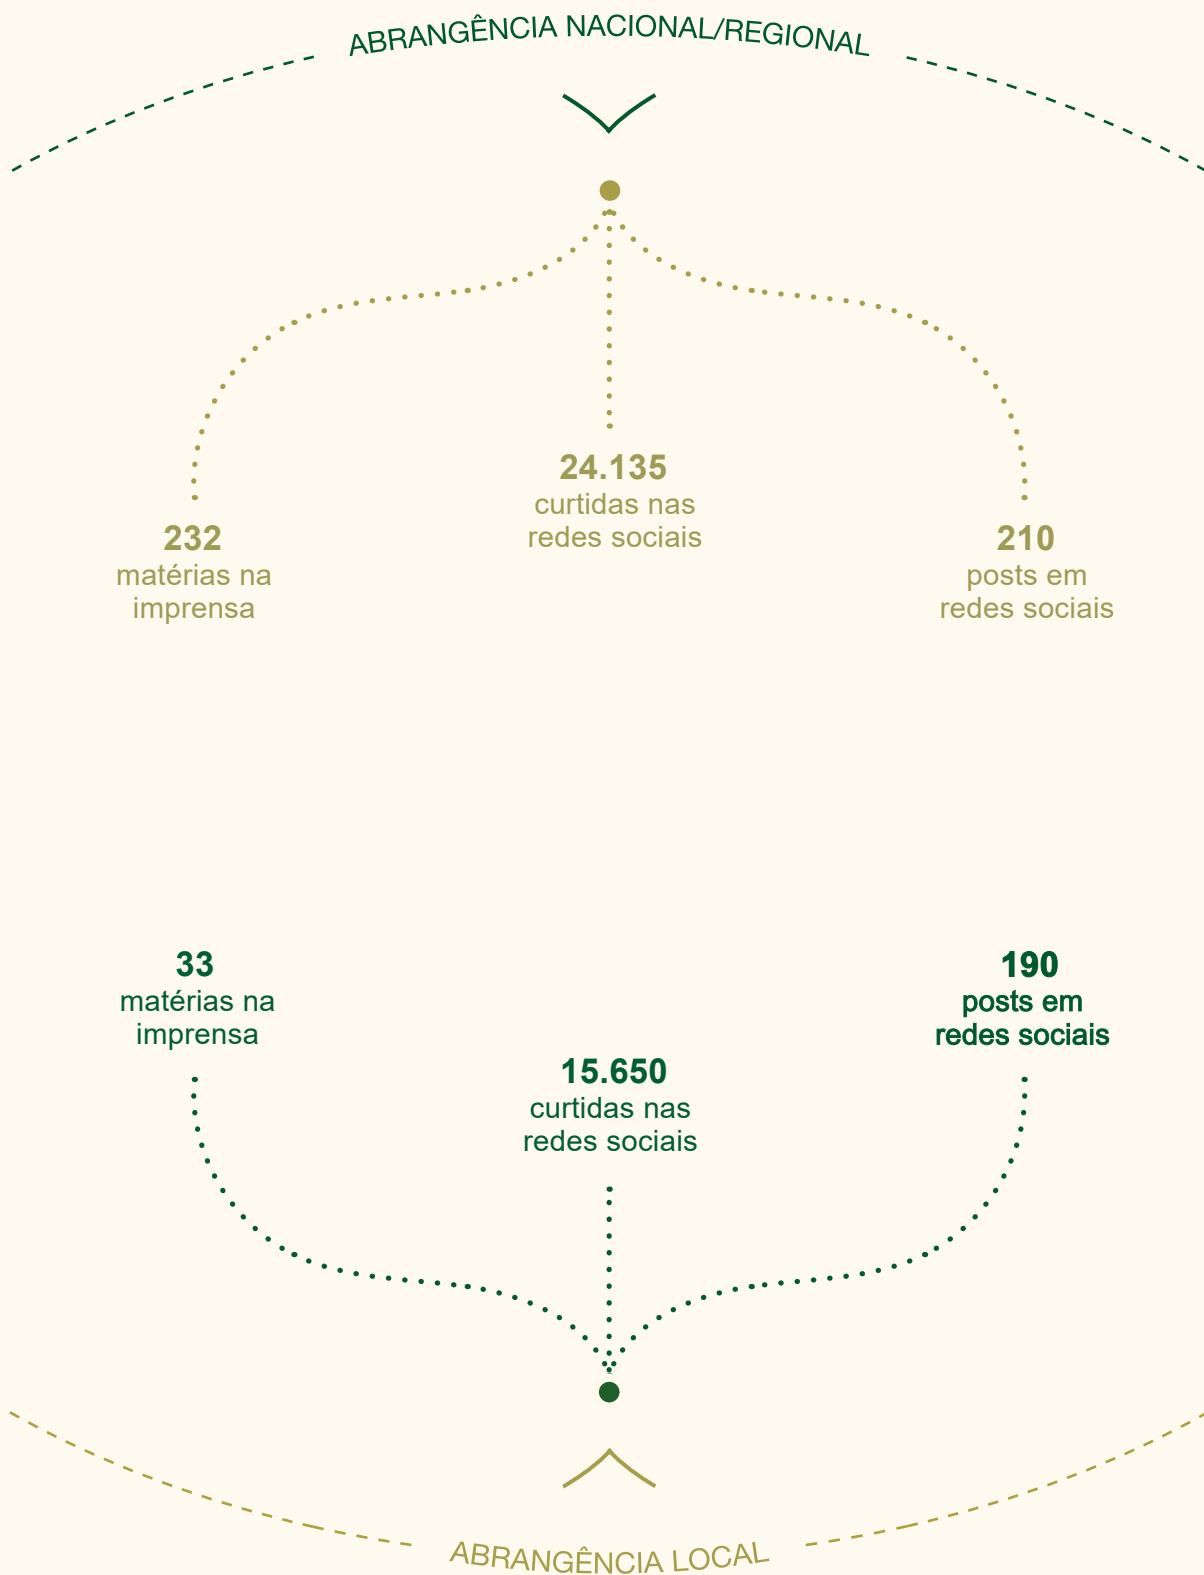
ABRANGÊNCIA NACIONAL/REGIONAL

24.135
curtidas nas redes sociais

232
matérias na imprensa

210
posts em redes sociais

33
matérias na imprensa

190
posts em redes sociais

15.650
curtidas nas redes sociais

ABRANGÊNCIA LOCAL